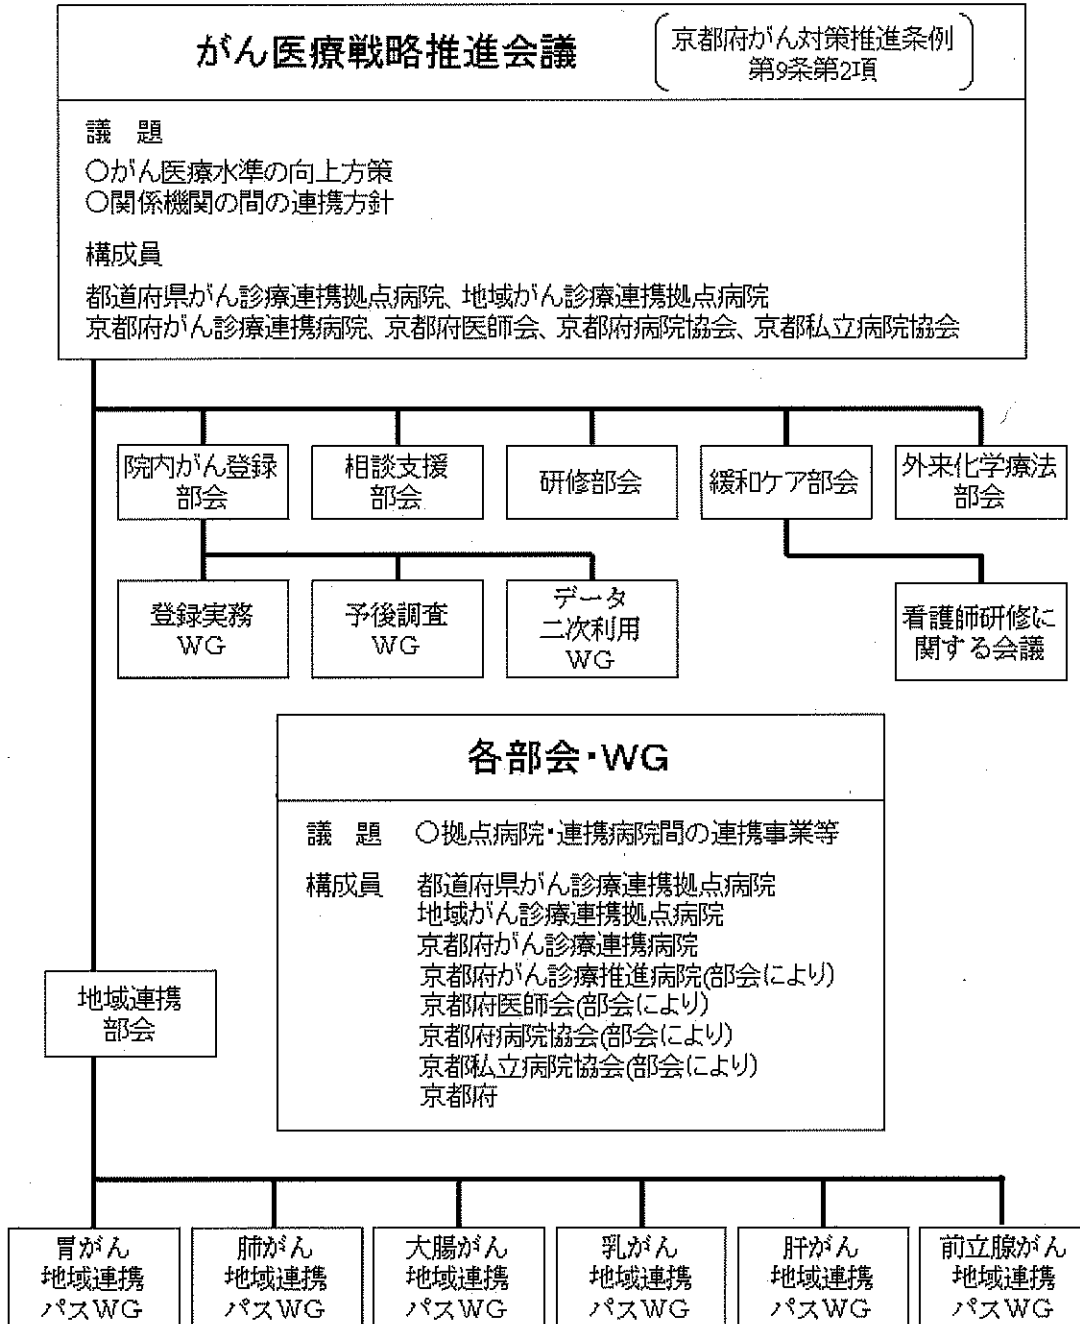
がん医療戦略推進会議

（京都府がん対策推進条例 第9条第2項）

議　題

○がん医療水準の向上方策
○関係機関の間の連携方針

構成員

都道府県がん診療連携拠点病院、地域がん診療連携拠点病院
京都府がん診療連携病院、京都府医師会、京都府病院協会、京都私立病院協会

院内がん登録部会

相談支援部会

研修部会

緩和ケア部会

外来化学療法部会

登録実務WG

予後調査WG

データ二次利用WG

看護師研修に関する会議

各部会・WG

議　題　○拠点病院・連携病院間の連携事業等

構成員　都道府県がん診療連携拠点病院
地域がん診療連携拠点病院
京都府がん診療連携病院
京都府がん診療推進病院(部会により)
京都府医師会(部会により)
京都府病院協会(部会により)
京都私立病院協会(部会により)
京都府

地域連携部会

胃がん地域連携パスWG

肺がん地域連携パスWG

大腸がん地域連携パスWG

乳がん地域連携パスWG

肝がん地域連携パスWG

前立腺がん地域連携パスWG